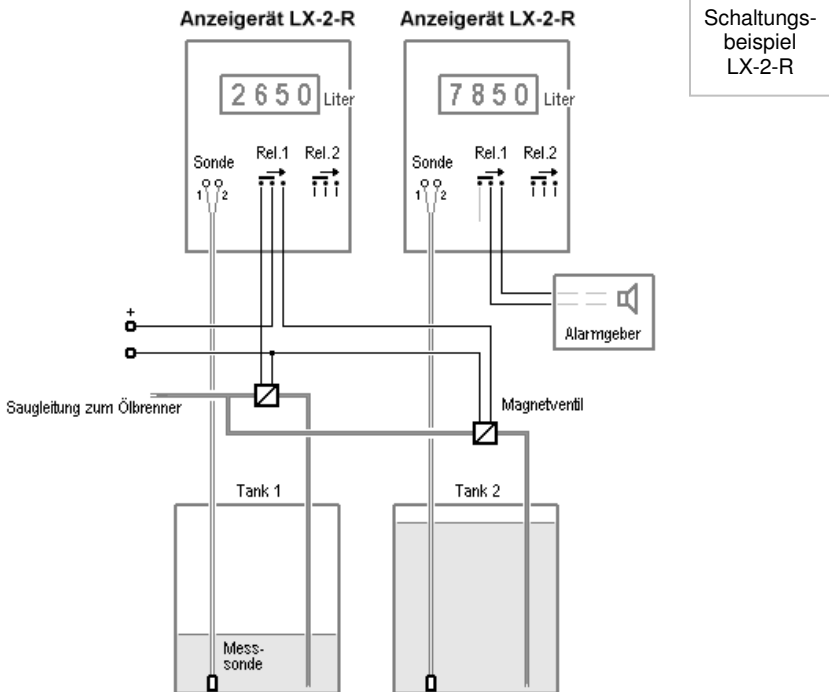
Anzeigerät LX-2-R

2650 Liter

Sonde
1 2

Rel.1 Rel.2

Anzeigerät LX-2-R

7850 Liter

Sonde
1 2

Rel.1 Rel.2

Schaltungsbeispiel LX-2-R

+

Alarmgeber

Saugleitung zum Ölbrenner

Magnetventil

Tank 1

Tank 2

Messsonde